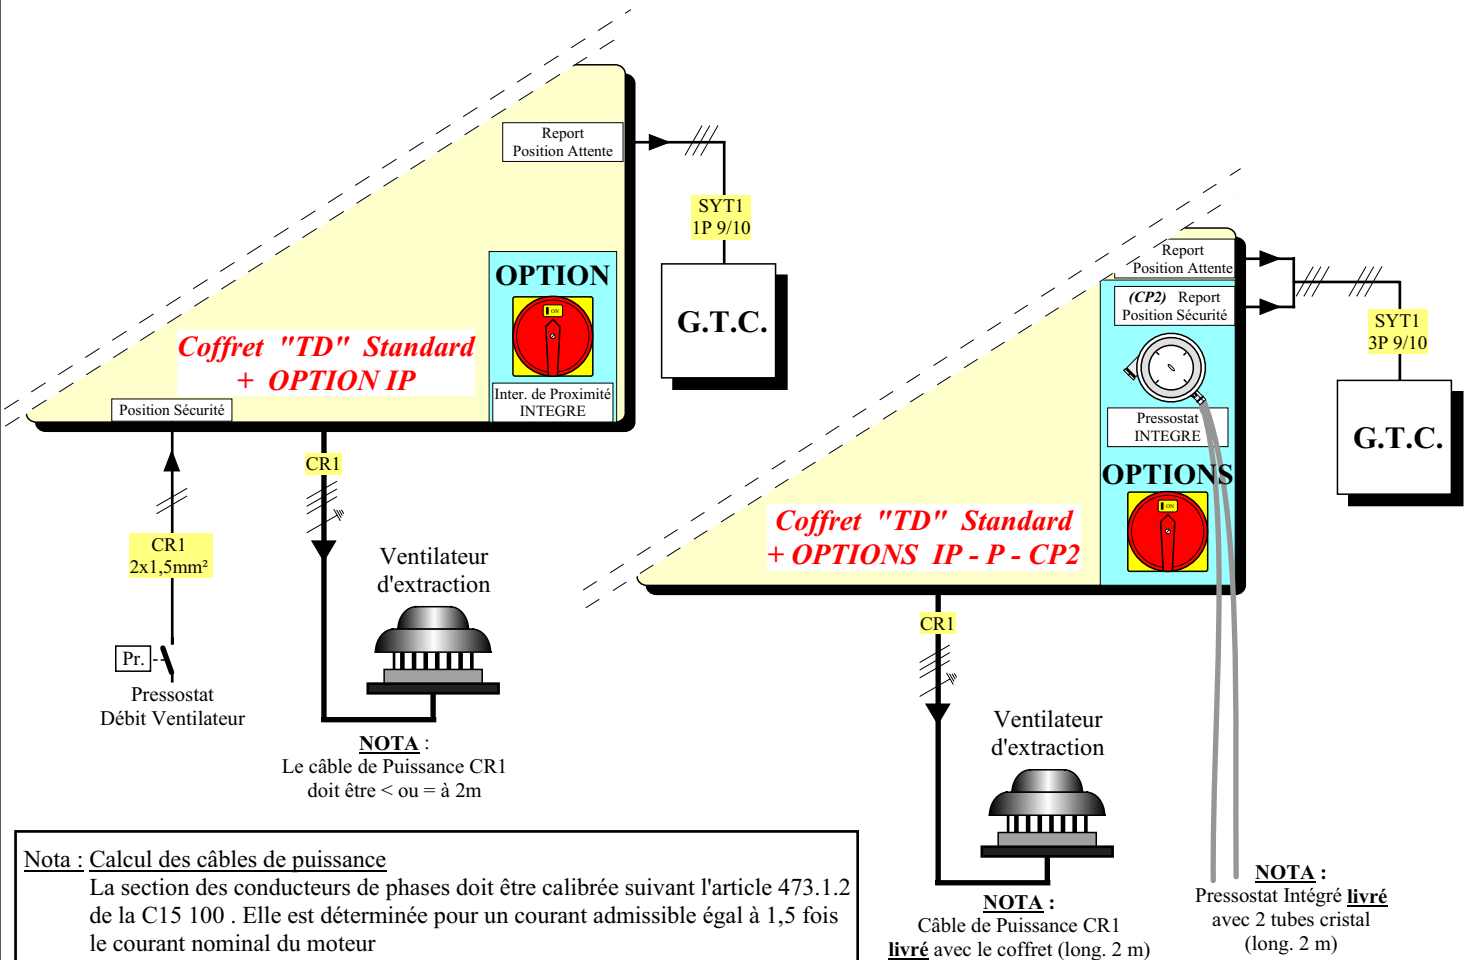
Report
Position Attente

SYT1
1P 9/10

G.T.C.

OPTION

Coffret "TD" Standard
+ OPTION IP

Inter. de Proximité
INTEGRE

Position Sécurité

CR1

CR1
2x1,5mm²

Pr.

Pressostat
Débit Ventilateur

Ventilateur
d'extraction

NOTA :
Le câble de Puissance CR1
doit être < ou = à 2m

Report
Position Attente

(CP2) Report
Position Sécurité

SYT1
3P 9/10

G.T.C.

Pressostat
INTEGRE

OPTIONS

Coffret "TD" Standard
+ OPTIONS IP - P - CP2

CR1

Ventilateur
d'extraction

NOTA :
Câble de Puissance CR1
livré avec le coffret (long. 2 m)

NOTA :
Pressostat Intégré livré
avec 2 tubes cristal
(long. 2 m)

Nota : Calcul des câbles de puissance
La section des conducteurs de phases doit être calibrée suivant l'article 473.1.2 de la C15 100 . Elle est déterminée pour un courant admissible égal à 1,5 fois le courant nominal du moteur